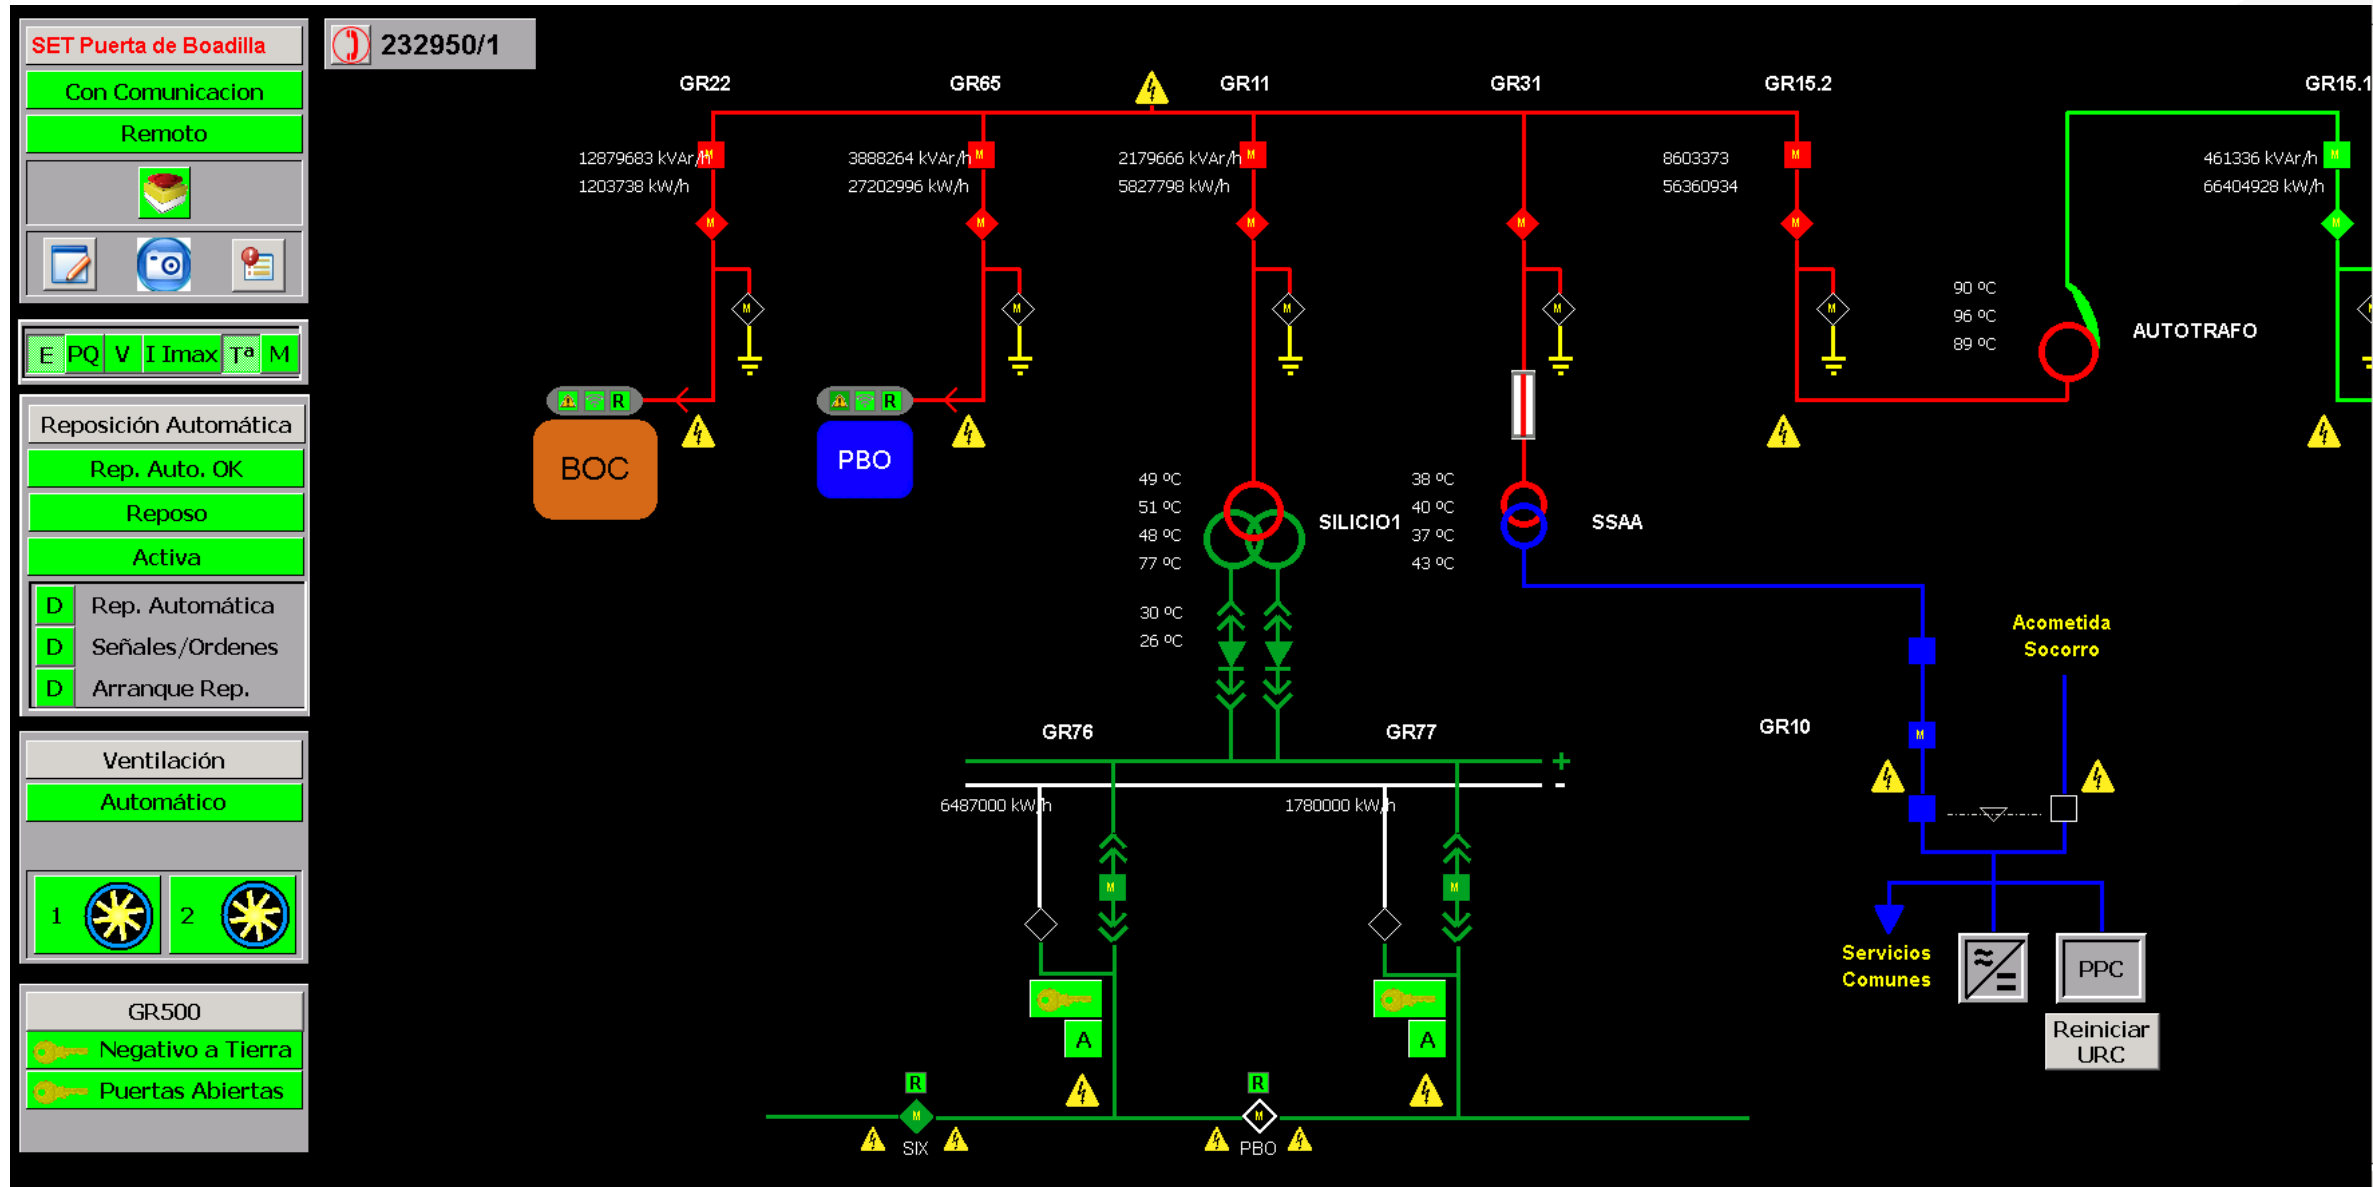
SET Puerta de Boadilla
Con Comunicacion
Remoto

E PQ V I Imax Tª M

Reposición Automática
Rep. Auto. OK
Reposo
Activa
D Rep. Automática
D Señales/Ordenes
D Arranque Rep.

Ventilación
Automático
1 2

GR500
Negativo a Tierra
Puertas Abiertas

232950/1

GR22 GR65 GR11 GR31 GR15.2 GR15.1

12879683 kVAr/h
1203738 kW/h
3888264 kVAr/h
27202996 kW/h
2179666 kVAr/h
5827798 kW/h
8603373
56360934
461336 kVAr/h
66404928 kW/h

M M M M M M M M M M M M M M M

R R
BOC
PBO

90 ºC
96 ºC
89 ºC
AUTOTRAFO

49 ºC
51 ºC
48 ºC
77 ºC
30 ºC
26 ºC
SILICIO1

38 ºC
40 ºC
37 ºC
43 ºC
SSAA

Acometida
Socorro
GR10

GR76 GR77
+
-
6487000 kW/h
1780000 kW/h
A A
R R
SIX PBO

Servicios
Comunes
PPC
Reiniciar
URC